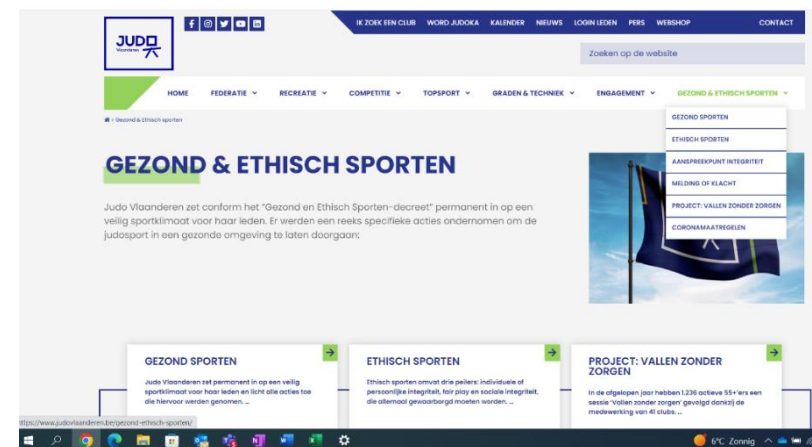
JUDO Vlaanderen

IK ZOEK EEN CLUB WORD JUDOKA KALENDER NIEUWS LOGIN LEDEN PERS WEBSHOP CONTACT

Zoeken op de website

HOME FEDERATIE RECREATIE COMPETITIE TOPSPORT GRADEN & TECHNIEK ENGAGEMENT GEZOND & ETHISCH SPORTEN

GEZOND SPORTEN
ETHISCH SPORTEN
AANSPREEKPUNT INTEGRITEIT
MELDING OF KLACHT
PROJECT: VALLEN ZONDER ZORGEN
CORONAMAATREGELEN

> Gezond & ethisch sporten

GEZOND & ETHISCH SPORTEN

Judo Vlaanderen zet conform het "Gezond en Ethisch Sporten-decreet" permanent in op een veilig sportklimaat voor haar leden. Er werden een reeks specifieke acties ondernomen om de judosport in een gezonde omgeving te laten doorgaan:

GEZOND SPORTEN

Judo Vlaanderen zet permanent in op een veilig sportklimaat voor haar leden en licht alle acties toe die hiervoor werden genomen. ...

ETHISCH SPORTEN

Ethisch sporten omvat drie pijlers: individuele of persoonlijke integriteit, fair play en sociale integriteit, die allemaal gewaarborgd moeten worden. ...

PROJECT: VALLEN ZONDER ZORGEN

In de afgelopen jaar hebben 1.236 actieve 55+'ers een sessie 'Vallen zonder zorgen' gevolgd dankzij de medewerking van 41 clubs. ...

https://www.judovlaanderen.be/gezond-ethisch-sporten/

6°C Zonnig